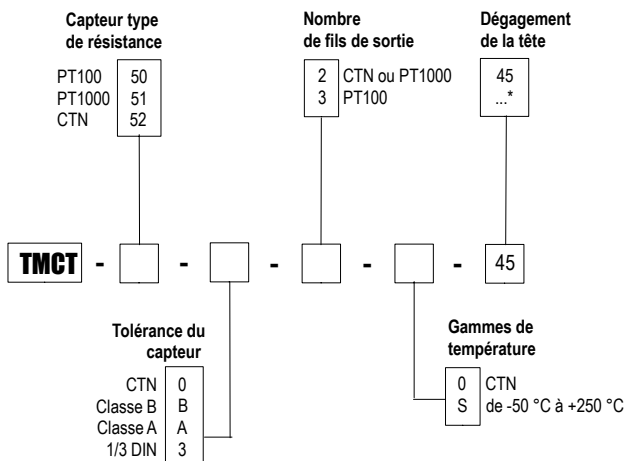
Capteur type de résistance

| | |
|---|---|
| PT100 | 50 |
| PT1000 | 51 |
| CTN | 52 |

Nombre de fils de sortie

| | |
|---|---|
| 2 | CTN ou PT1000 |
| 3 | PT100 |

Dégagement de la tête

45
...*

TMCT - - - - - 45

Tolérance du capteur

| | |
|---|---|
| CTN | 0 |
| Classe B | B |
| Classe A | A |
| 1/3 DIN | 3 |

Gammes de température

| | |
|---|---|
| 0 | CTN |
| S | de -50 °C à +250 °C |